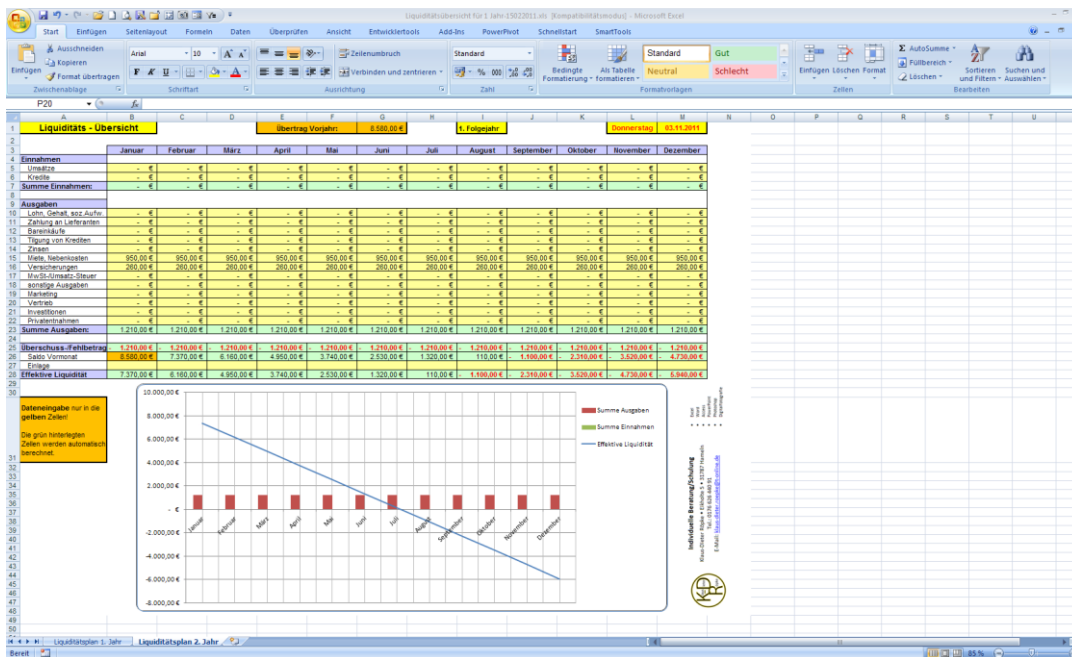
Liquiditätsübersicht für 1 Jahr-05022011.xls [Kompatibilitätsmodus] - Microsoft Excel

Start | Einfügen | Seitenlayout | Formeln | Daten | Überprüfen | Ansicht | Entwicklertools | Add-Ins | PowerPivot | Schnellstart | SmartTools

Ausschneiden | Kopieren | Einfügen | Format übertragen | Zwischenablage
Arial | 10 | Schriftart
Zeilenumbruch | Verbinden und zentrieren | Ausrichtung
Standard | % 000 | Zahl
Bedingte Formatierung | Als Tabelle formatieren | Standard | Gut | Neutral | Schlecht | Formatvorlagen
Einfügen | Löschen | Format | Zellen
AutoSumme | Füllbereich | Löschen | Sortieren und Filtern | Suchen und Auswählen | Bearbeiten

P20 | $f_x$

| | A | B | C | D | E | F | G | H | I | J | K | L | M |
|---|---|---|---|---|---|---|---|---|---|---|---|---|---|
| 1 | Liquiditäts - Übersicht | | | | Übertrag Vorjahr: | | 8.580,00 € | | 1. Folgejahr | | | Donnerstag | 03.11.2011 |
| 3 | | Januar | Februar | März | April | Mai | Juni | Juli | August | September | Oktober | November | Dezember |
| 4 | Einnahmen | | | | | | | | | | | | |
| 5 | Umsätze | - € | - € | - € | - € | - € | - € | - € | - € | - € | - € | - € | - € |
| 6 | Kredite | - € | - € | - € | - € | - € | - € | - € | - € | - € | - € | - € | - € |
| 7 | Summe Einnahmen: | - € | - € | - € | - € | - € | - € | - € | - € | - € | - € | - € | - € |
| 9 | Ausgaben | | | | | | | | | | | | |
| 10 | Lohn, Gehalt, soz.Aufw. | - € | - € | - € | - € | - € | - € | - € | - € | - € | - € | - € | - € |
| 11 | Zahlung an Lieferanten | - € | - € | - € | - € | - € | - € | - € | - € | - € | - € | - € | - € |
| 12 | Bareinkäufe | - € | - € | - € | - € | - € | - € | - € | - € | - € | - € | - € | - € |
| 13 | Tilgung von Krediten | - € | - € | - € | - € | - € | - € | - € | - € | - € | - € | - € | - € |
| 14 | Zinsen | - € | - € | - € | - € | - € | - € | - € | - € | - € | - € | - € | - € |
| 15 | Miete, Nebenkosten | 950,00 € | 950,00 € | 950,00 € | 950,00 € | 950,00 € | 950,00 € | 950,00 € | 950,00 € | 950,00 € | 950,00 € | 950,00 € | 950,00 € |
| 16 | Versicherungen | 260,00 € | 260,00 € | 260,00 € | 260,00 € | 260,00 € | 260,00 € | 260,00 € | 260,00 € | 260,00 € | 260,00 € | 260,00 € | 260,00 € |
| 17 | MwSt-/Umsatz-Steuer | - € | - € | - € | - € | - € | - € | - € | - € | - € | - € | - € | - € |
| 18 | sonstige Ausgaben | - € | - € | - € | - € | - € | - € | - € | - € | - € | - € | - € | - € |
| 19 | Marketing | - € | - € | - € | - € | - € | - € | - € | - € | - € | - € | - € | - € |
| 20 | Vertrieb | - € | - € | - € | - € | - € | - € | - € | - € | - € | - € | - € | - € |
| 21 | Investitionen | - € | - € | - € | - € | - € | - € | - € | - € | - € | - € | - € | - € |
| 22 | Privatentnahmen | - € | - € | - € | - € | - € | - € | - € | - € | - € | - € | - € | - € |
| 23 | Summe Ausgaben: | 1.210,00 € | 1.210,00 € | 1.210,00 € | 1.210,00 € | 1.210,00 € | 1.210,00 € | 1.210,00 € | 1.210,00 € | 1.210,00 € | 1.210,00 € | 1.210,00 € | 1.210,00 € |
| 25 | Überschuss-/Fehlbetrag | - 1.210,00 € | - 1.210,00 € | - 1.210,00 € | - 1.210,00 € | - 1.210,00 € | - 1.210,00 € | - 1.210,00 € | - 1.210,00 € | - 1.210,00 € | - 1.210,00 € | - 1.210,00 € | - 1.210,00 € |
| 26 | Saldo Vormonat | 8.580,00 € | 7.370,00 € | 6.160,00 € | 4.950,00 € | 3.740,00 € | 2.530,00 € | 1.320,00 € | 110,00 € | - 1.100,00 € | - 2.310,00 € | - 3.520,00 € | - 4.730,00 € |
| 27 | Einlage | | | | | | | | | | | | |
| 28 | Effektive Liquidität | 7.370,00 € | 6.160,00 € | 4.950,00 € | 3.740,00 € | 2.530,00 € | 1.320,00 € | 110,00 € | - 1.100,00 € | - 2.310,00 € | - 3.520,00 € | - 4.730,00 € | - 5.940,00 € |

Dateneingabe nur in die gelben Zellen!

Die grün hinterlegten Zellen werden automatisch berechnet.

10.000,00 €
8.000,00 €
6.000,00 €
4.000,00 €
2.000,00 €
- €
-2.000,00 €
-4.000,00 €
-6.000,00 €
-8.000,00 €

Januar Februar März April Mai Juni Juli August September Oktober November Dezember

Summe Ausgaben
Summe Einnahmen
Effektive Liquidität

Individuelle Beratung/Schulung
Klaus-Dieter Röpke • Eifelallee 4 • 31787 Hameln
Tel.: 05151 / 61 88 81
E-Mail: klaus-dieter.roepke@t-online.de

Liquiditätsplan 1. Jahr | Liquiditätsplan 2. Jahr

Bereit | 85 %